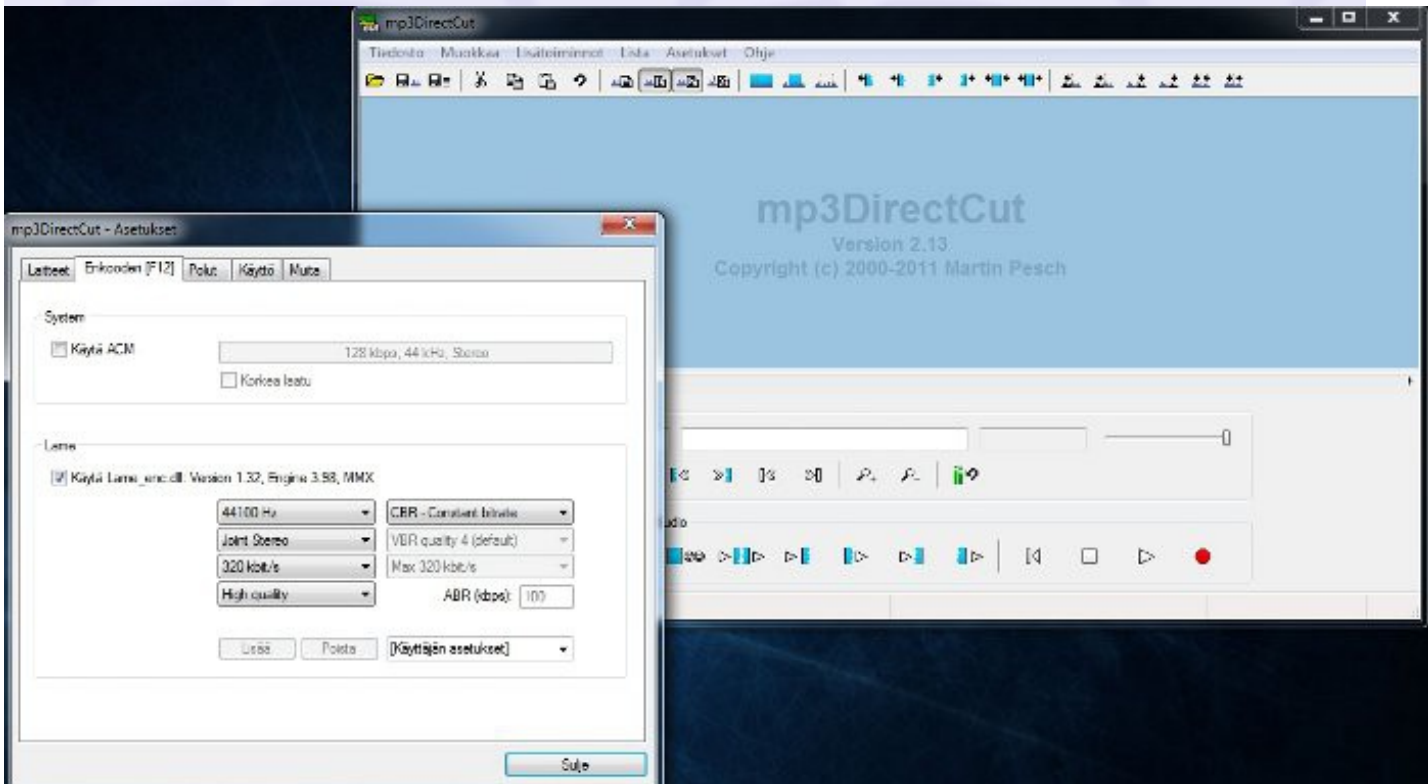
mp3DirectCut

Tiedosto Muokkaa Lisätoiminnot Lista Asetukset Ohje

mp3DirectCut
Version 2.13
Copyright (c) 2000-2011 Martin Pesch

udio

mp3DirectCut - Asetukset

Laitteet Enkooderi [F12] Polut Käyttö Muita

System

Käytä ACM

128 kbps, 44 kHz, Stereo

Korkea laatu

Lame

Käytä Lame_enc.dll: Version 1.32, Engine 3.98, MMX

44100 Hz

CBR - Constant bitrate

Joint Stereo

VBR quality 4 (default)

320 kbit/s

Max 320 kbit/s

High quality

ABR (kbps): 100

Lisää Poista [Käyttäjän asetukset]

Sulje